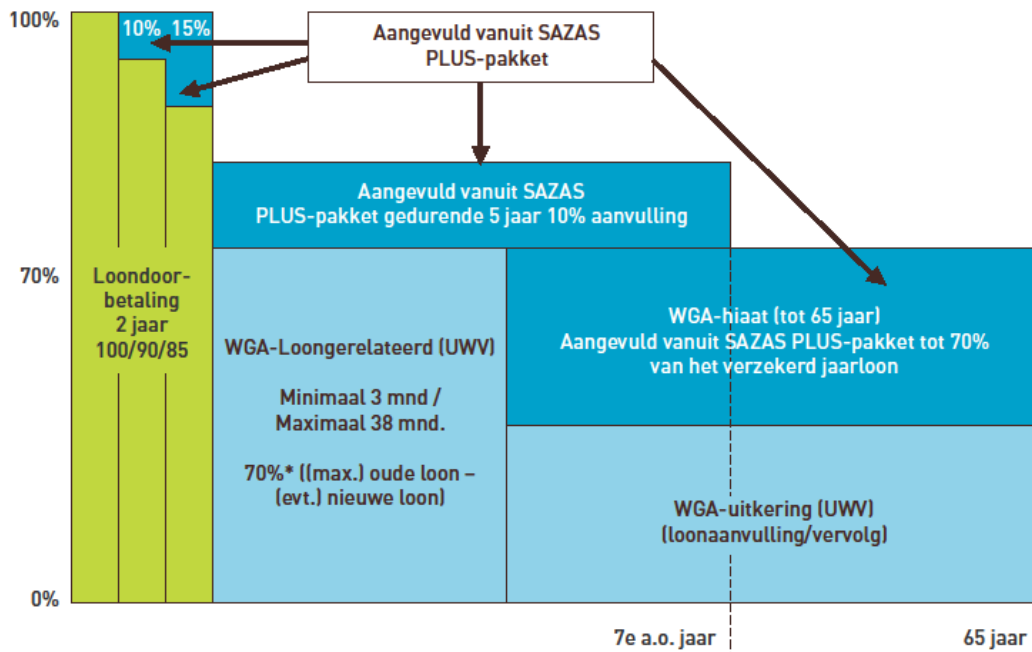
100%

10%

15%

Aangevuld vanuit SAZAS PLUS-pakket

Aangevuld vanuit SAZAS PLUS-pakket gedurende 5 jaar 10% aanvulling

70%

Loondoorbetaling 2 jaar 100/90/85

WGA-Loongerelateerd (UWV)

Minimaal 3 mnd / Maximaal 38 mnd.

70%* ((max.) oude loon – (evt.) nieuwe loon)

WGA-hiaat (tot 65 jaar) Aangevuld vanuit SAZAS PLUS-pakket tot 70% van het verzekerd jaarloon

WGA-uitkering (UWV) (loonaanvulling/vervolg)

0%

7e a.o. jaar

65 jaar